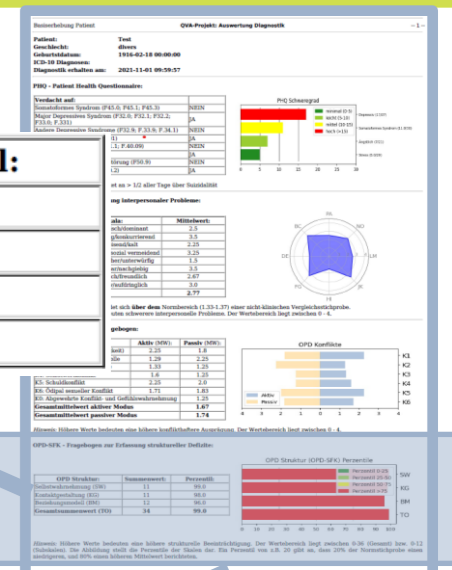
Basisreferenz Patient    QVA-Projekt: Auswertung Diagnostik    – 1 –

Patient: Test
Geschlecht: divers
Geburtsdatum: 1916-02-18 00:00:00
ICD-10 Diagnosen:
Diagnostik erhalten am: 2021-11-01 09:59:57

PHQ – Patient Health Questionnaire:

| Verdacht auf: | |
|---|---|
| Somatoformes Syndrom (F45.0, F45.1, F45.3) | NEIN |
| Major Depressives Syndrom (F32.0; F32.1; F32.2; F33.0; F.331) | JA |
| Andere Depressive Syndrome (F32.9; F.33.9; F.34.1) | NEIN |
| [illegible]1) | JA |
| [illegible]1.; F.40.09) | NEIN |
| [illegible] | NEIN |
| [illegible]törung (F50.9) | NEIN |
| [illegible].2) | JA |

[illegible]t an > 1/2 aller Tage über Suizidalität

PHQ Schweregrad
minimal (0-5)
leicht (5-10)
mittel (10-15)
hoch (>15)
Depression (0-27)
Somatoforme Syndrom (0-30)
Ängstlich (0-21)
Stress (0-20)
0 5 10 15 20 25 30

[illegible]ng interpersonaler Probleme:

| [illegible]ala: | Mittelwert: |
|---|---|
| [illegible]isch/dominant | 2.5 |
| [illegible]g/konkurrierend | 3.5 |
| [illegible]tend/kalt | 2.25 |
| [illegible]ozial vermeidend | 3.25 |
| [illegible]bersicher/unterwürfig | 1.5 |
| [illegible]ar/nachgiebig | 3.5 |
| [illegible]ch/freundlich | 2.67 |
| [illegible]/aufdringlich | 3.0 |
| | 2.77 |

PA BC DE FG HI JK LM NO

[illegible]t sich über dem Normbereich (1.33-1.37) einer nicht-klinischen Vergleichsstichprobe. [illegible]uten schwerere interpersonelle Probleme. Der Wertebereich liegt zwischen 0 - 4.

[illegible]gebogen:

| | Aktiv (MW): | Passiv (MW): |
|---|---|---|
| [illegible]kt) | 2.25 | 1.0 |
| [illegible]ille | 1.29 | 2.25 |
| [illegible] | 1.33 | 1.25 |
| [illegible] | 1.6 | 1.25 |
| K5: Schuldkonflikt | 2.25 | 2.0 |
| K6: Ödipal sexueller Konflikt | 1.71 | 1.83 |
| K8: Abgewehrte Konflikt- und Gefühlswahrnehmung | 1.25 | |
| Gesamtmittelwert aktiver Modus | | 1.67 |
| Gesamtmittelwert passiver Modus | | 1.74 |

OPD Konflikte
K1 K2 K3 K4 K5 K6
Aktiv
Passiv
0 1 2 3 4

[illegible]deuten eine höhere konflikthaften Ausprägung. Der Wertebereich liegt zwischen 0 - 4.

OPD-SFK – Fragebogen zur Erfassung struktureller Defizite:

| OPD Struktur: | Summenwert: | Perzentil: |
|---|---|---|
| Selbstwahrnehmung (SW) | 11 | 99.0 |
| Kontaktgestaltung (KG) | 11 | 98.0 |
| Beziehungsmodell (BM) | 12 | 98.0 |
| Gesamtsummenwert (TO) | 34 | 99.0 |

OPD Struktur (OPD-SFK) Perzentile
Perzentil 0-25
Perzentil 25-50
Perzentil 50-75
Perzentil > 75
SW KG BM TO
0 10 20 30 40 50 60 70 80 90 100

Hinweis: Höhere Werte bedeuten eine höhere strukturelle Beeinträchtigung. Der Wertebereich liegt zwischen 0-36 (Gesamt) bzw. 0-12 (Subskalen). Die Abbildung stellt die Perzentile der Skalen dar. Ein Perzentil von z.B. 20 gibt an, dass 20% der Normstichprobe einen niedrigeren, und 80% einen höheren Mittelwert berichteten.